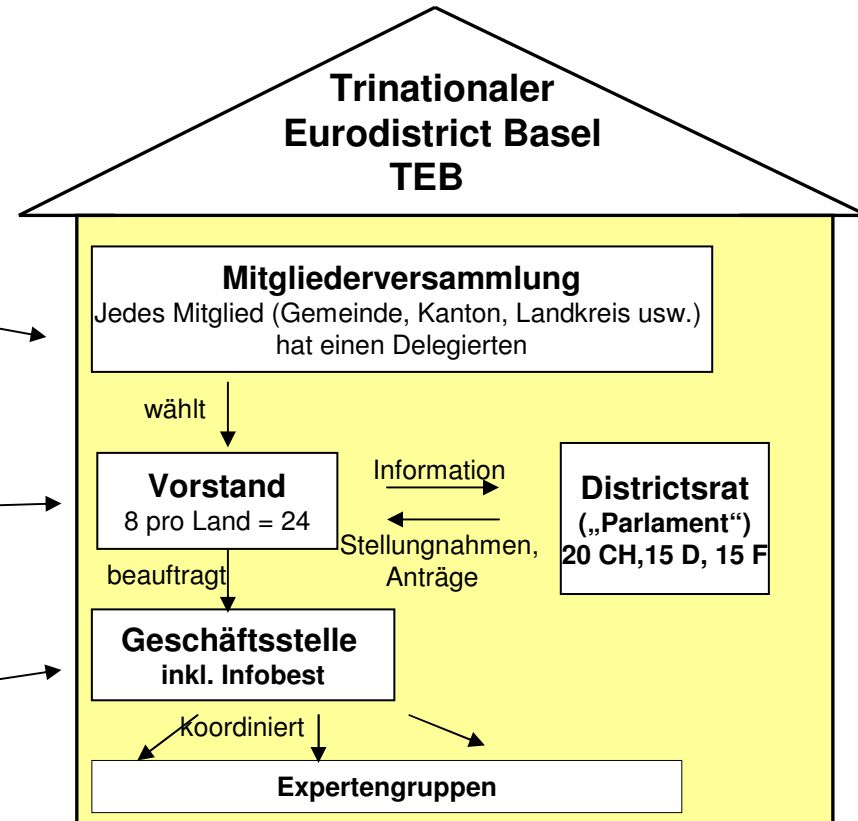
Trinationaler Eurodistrict Basel TEB

Mitgliederversammlung
Jedes Mitglied (Gemeinde, Kanton, Landkreis usw.) hat einen Delegierten

wählt

Vorstand
8 pro Land = 24

Information

Districtsrat
(„Parlament")
20 CH,15 D, 15 F

Stellungnahmen, Anträge

beauftragt

Geschäftsstelle
inkl. Infobest

koordiniert

Expertengruppen